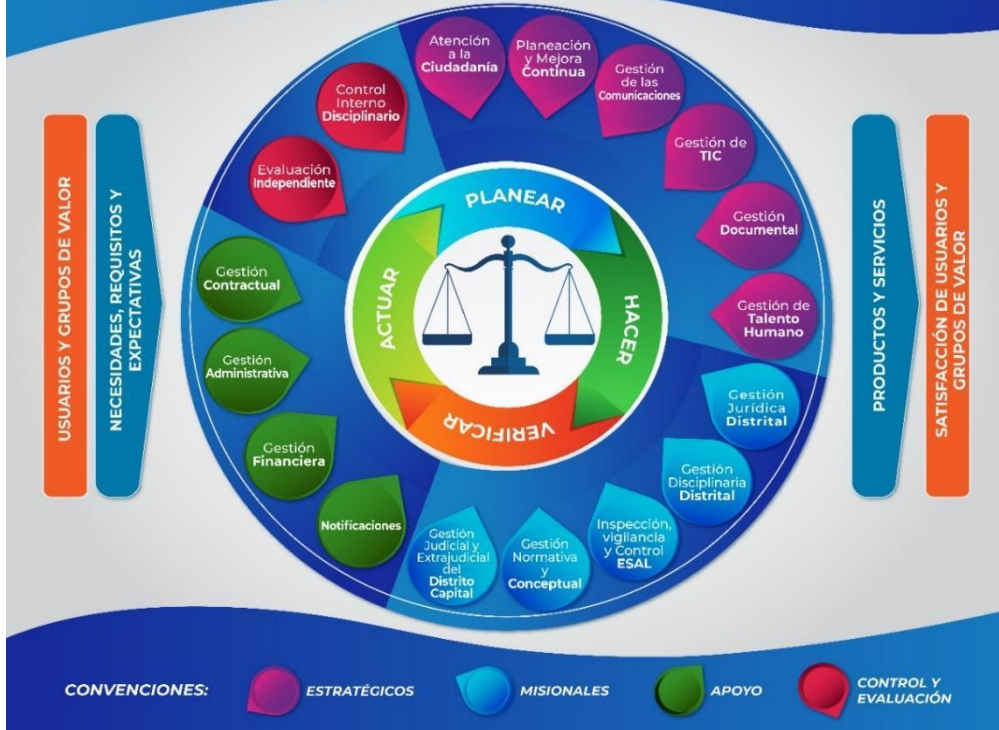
USUARIOS Y GRUPOS DE VALOR

NECESIDADES, REQUISITOS Y EXPECTATIVAS

Atención a la Ciudadanía

Planeación y Mejora Continua

Gestión de las Comunicaciones

Gestión de TIC

Gestión Documental

Gestión de Talento Humano

Gestión Jurídica Distrital

Gestión Disciplinaria Distrital

Inspección, vigilancia y Control ESAL

Gestión Normativa y Conceptual

Gestión Judicial y Extrajudicial del Distrito Capital

Notificaciones

Gestión Financiera

Gestión Administrativa

Gestión Contractual

Evaluación Independiente

Control Interno Disciplinario

PLANEAR

HACER

VERIFICAR

ACTUAR

PRODUCTOS Y SERVICIOS

SATISFACCIÓN DE USUARIOS Y GRUPOS DE VALOR

CONVENCIONES: ESTRATÉGICOS MISIONALES APOYO CONTROL Y EVALUACIÓN